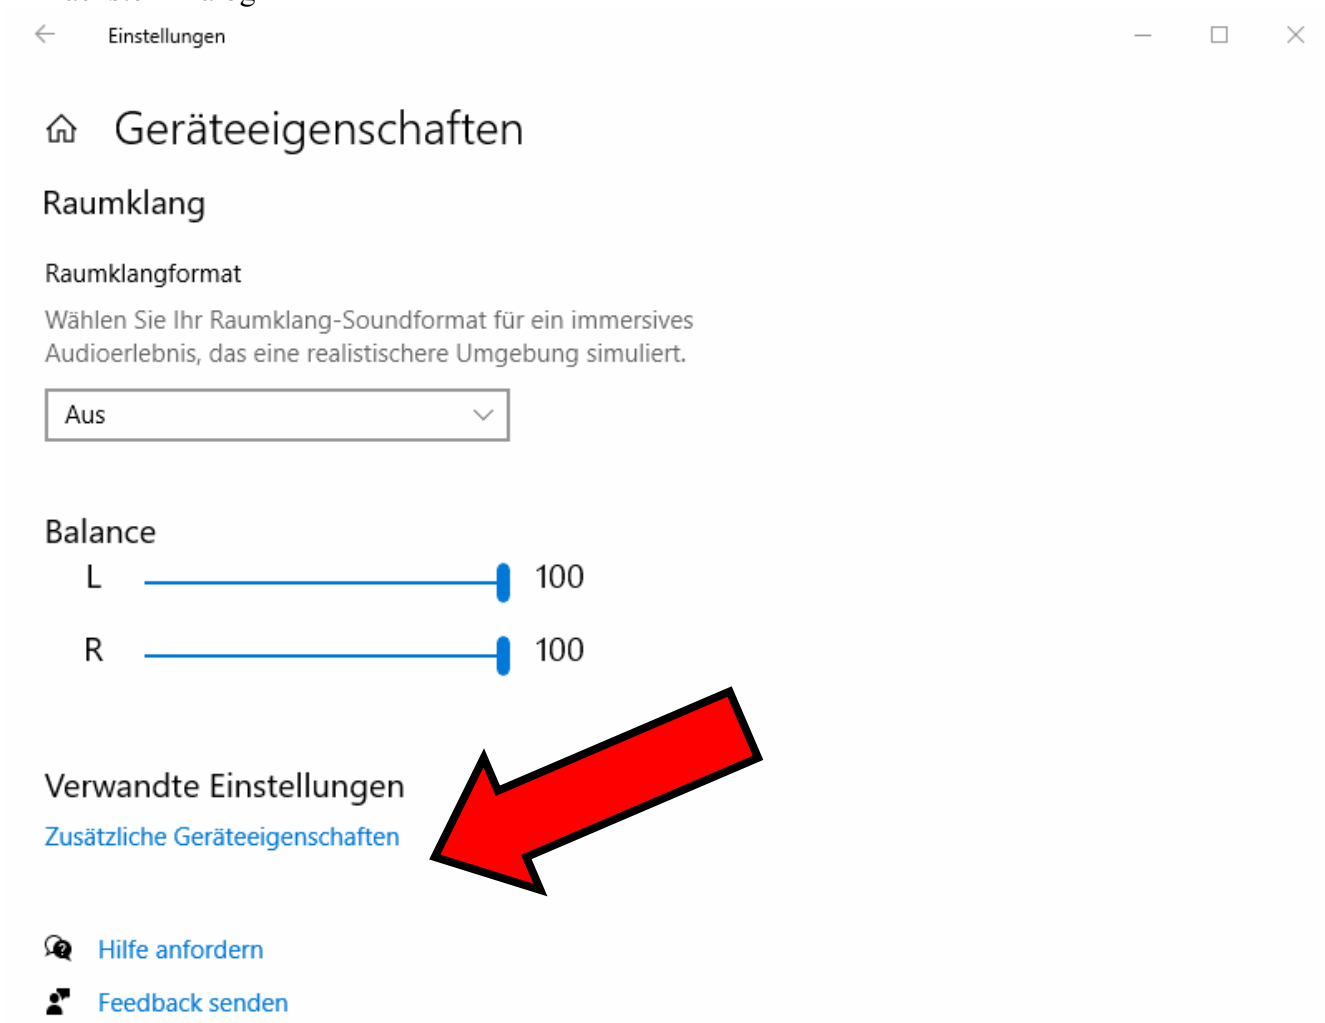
Einstellungen

Geräteeigenschaften

Raumklang

Raumklangformat

Wählen Sie Ihr Raumklang-Soundformat für ein immersives Audioerlebnis, das eine realistischere Umgebung simuliert.

Aus

Balance

L 100

R 100

Verwandte Einstellungen

Zusätzliche Geräteeigenschaften

Hilfe anfordern

Feedback senden